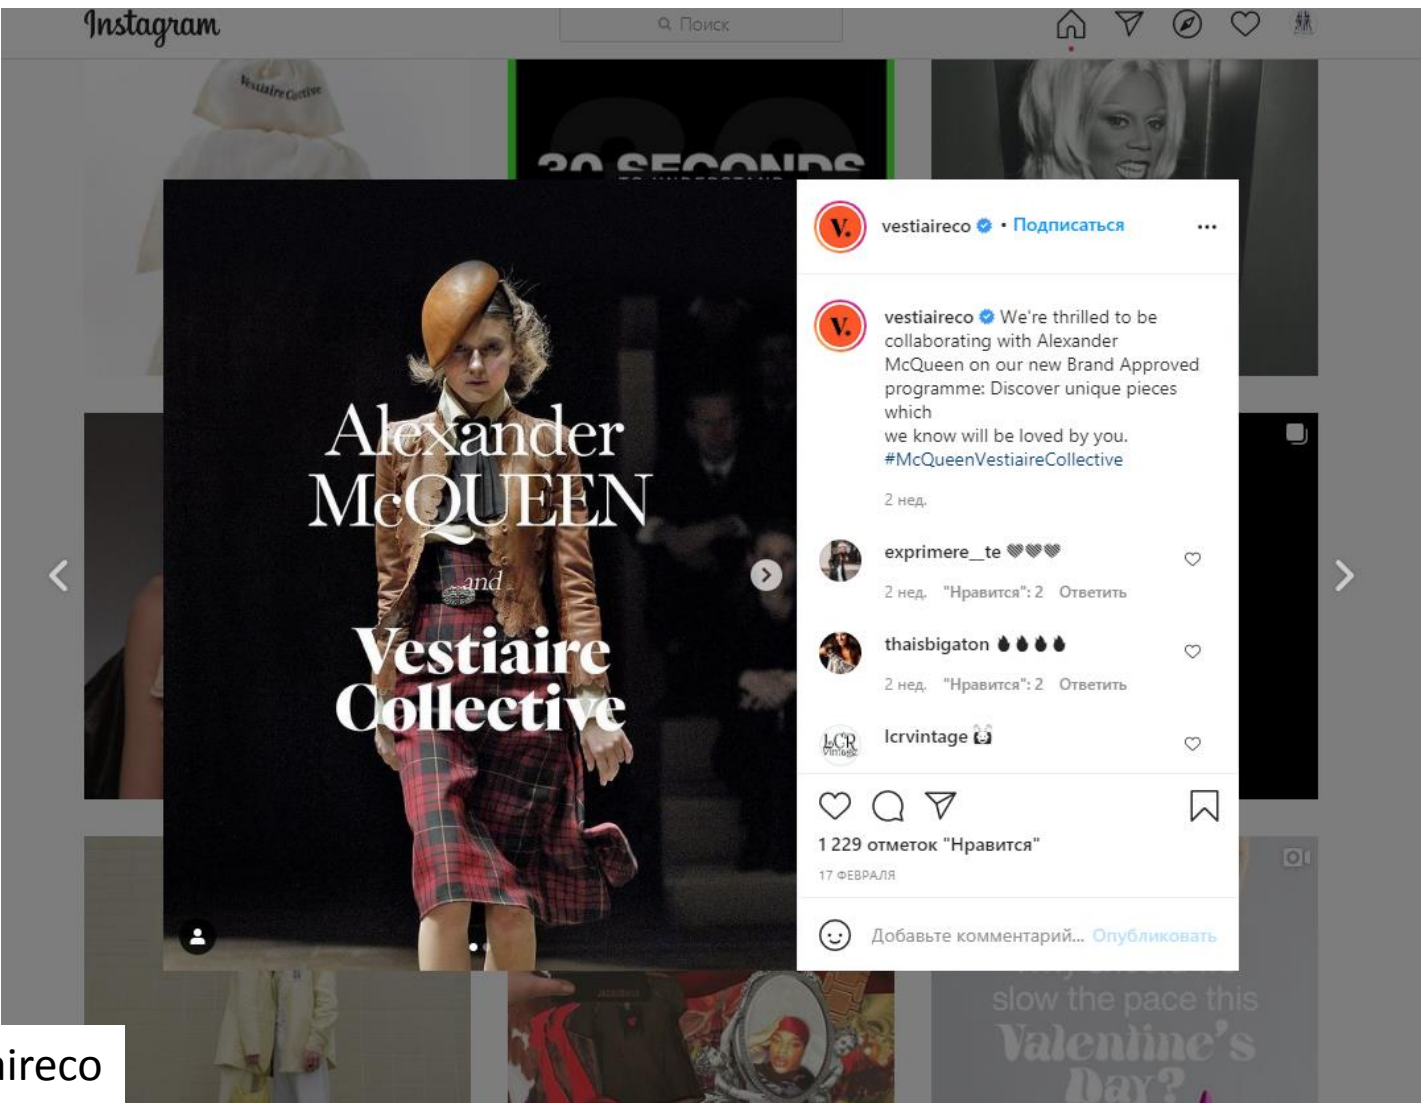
Instagram

Поиск

Vestiaire Collective

30 SECONDS

Alexander McQUEEN and Vestiaire Collective

vestiaireco • Подписаться

vestiaireco We're thrilled to be collaborating with Alexander McQueen on our new Brand Approved programme: Discover unique pieces which
we know will be loved by you. #McQueenVestiaireCollective

2 нед.

exprimere__te 🖤🖤🖤

2 нед. "Нравится": 2 Ответить

thaisbigaton 💧💧💧💧

2 нед. "Нравится": 2 Ответить

lcrvintage

1 229 отметок "Нравится"

17 ФЕВРАЛЯ

Добавьте комментарий... Опубликовать

slow the pace this Valentine's Day?

ireco